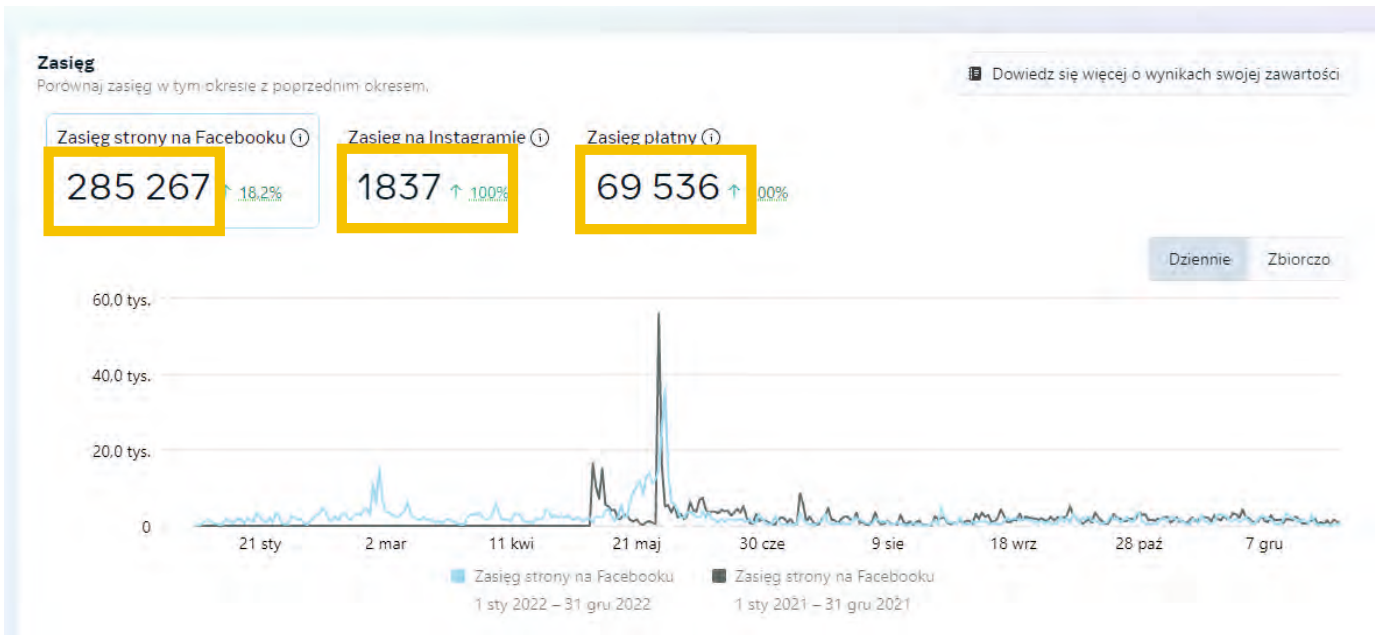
Zasięg
Porównaj zasięg w tym okresie z poprzednim okresem.

Dowiedz się więcej o wynikach swojej zawartości

Zasięg strony na Facebooku ⓘ
285 267 ↑ 18,2%

Zasięg na Instagramie ⓘ
1837 ↑ 100%

Zasięg płatny ⓘ
69 536 ↑ 100%

Dziennie
Zbiorczo

60,0 tys.
40,0 tys.
20,0 tys.
0

21 sty
2 mar
11 kwi
21 maj
30 cze
9 sie
18 wrz
28 paź
7 gru

Zasięg strony na Facebooku
1 sty 2022 – 31 gru 2022
Zasięg strony na Facebooku
1 sty 2021 – 31 gru 2021